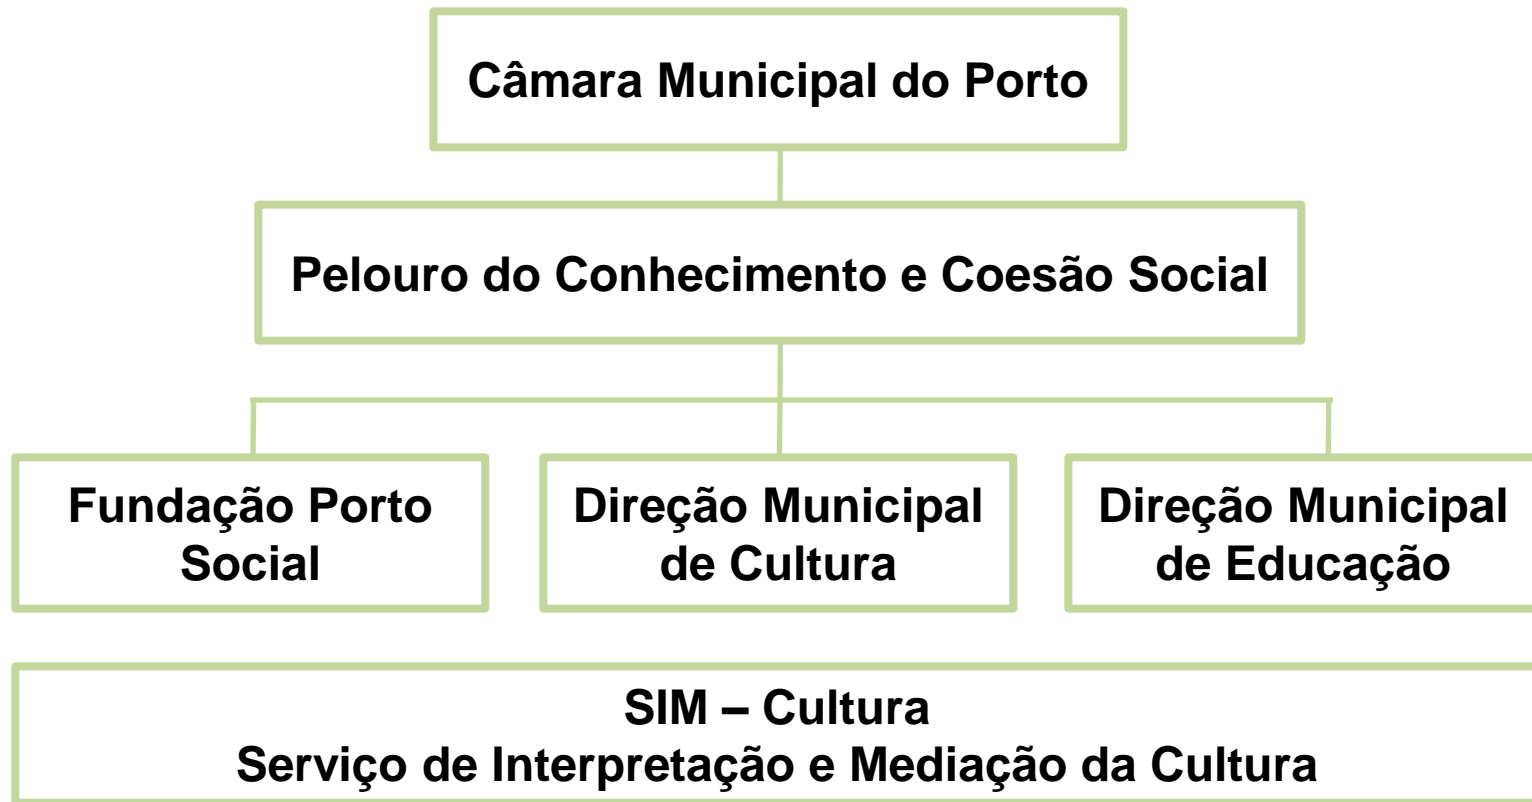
Câmara Municipal do Porto

Pelouro do Conhecimento e Coesão Social

Fundação Porto Social

Direção Municipal de Cultura

Direção Municipal de Educação

SIM – Cultura
Serviço de Interpretação e Mediação da Cultura